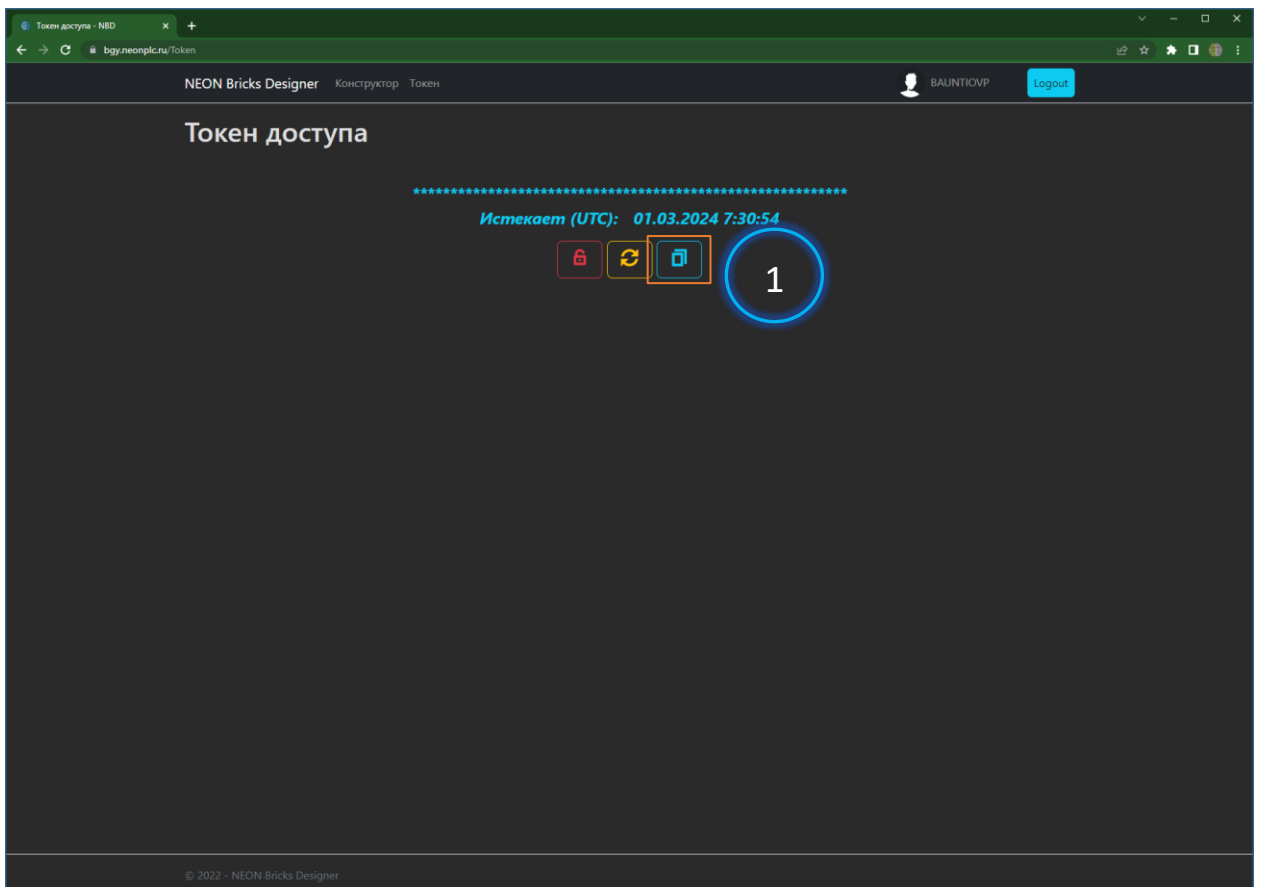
Токен доступа - NBD

bgy.neonplc.ru/Token

NEON Bricks Designer Конструктор Токен

BAUNTIOVP

Logout

Токен доступа

*************************************************************

Истекает (UTC): 01.03.2024 7:30:54

1

© 2022 - NEON Bricks Designer